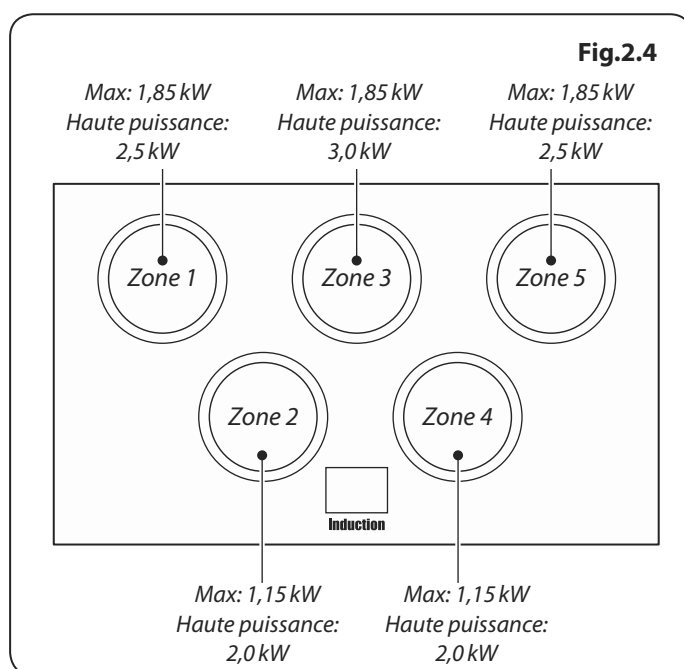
Fig.2.4

Max: 1,85 kW
Haute puissance:
2,5 kW

Max: 1,85 kW
Haute puissance:
3,0 kW

Max: 1,85 kW
Haute puissance:
2,5 kW

Zone 1

Zone 3

Zone 5

Zone 2

Zone 4

Induction

Max: 1,15 kW
Haute puissance:
2,0 kW

Max: 1,15 kW
Haute puissance:
2,0 kW